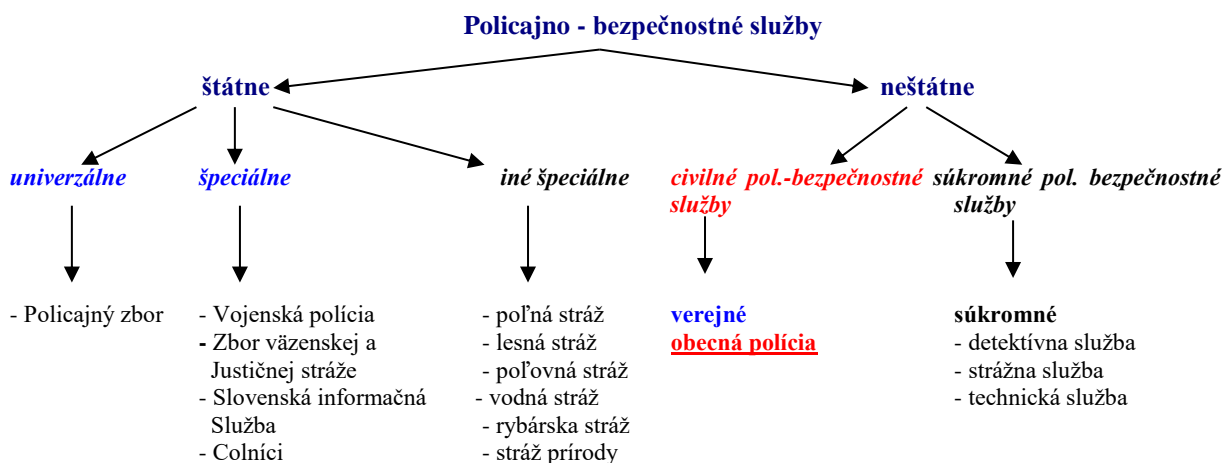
Policajno - bezpečnostné služby

štátne

neštátne

univerzálne

špeciálne

iné špeciálne

civilné pol.-bezpečnostné služby

súkromné pol. bezpečnostné služby

- Policajný zbor

- Vojenská polícia
- Zbor väzenskej a Justičnej stráže
- Slovenská informačná Služba
- Colníci

- poľná stráž
- lesná stráž
- poľovná stráž
- vodná stráž
- rybárska stráž
- stráž prírody

verejné
obecná polícia

súkromné
- detektívna služba
- strážna služba
- technická služba